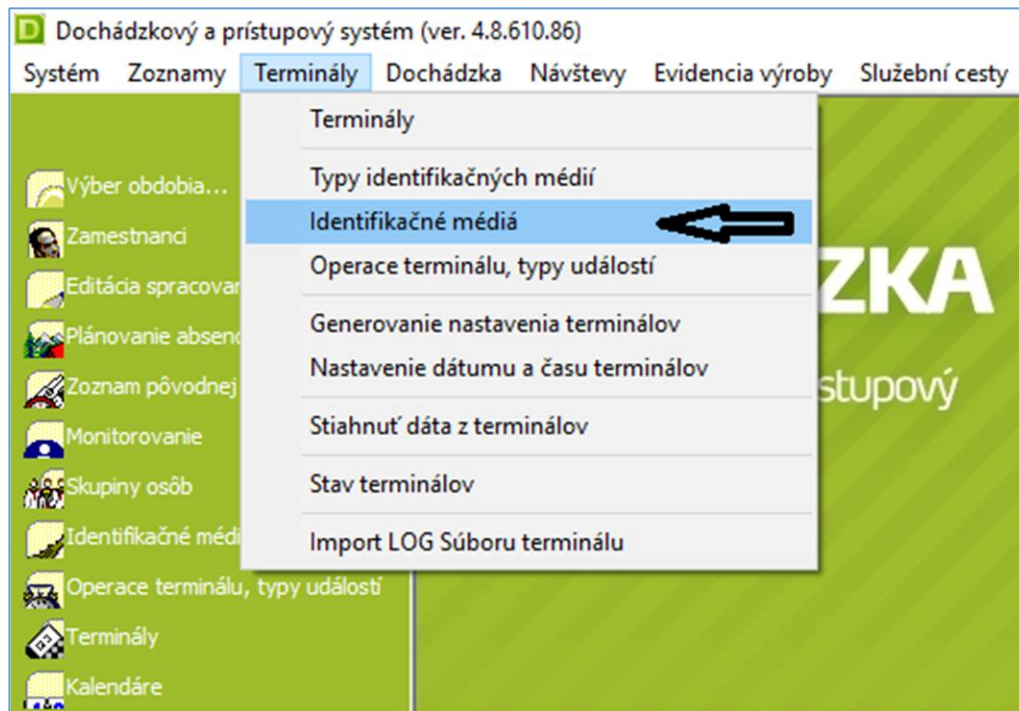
D Dochádzkový a prístupový systém (ver. 4.8.610.86)

Systém Zoznamy Terminály Dochádzka Návštevy Evidencia výroby Služební cesty

Terminály

Typy identifikačných médií

Identifikačné médiá

Operace terminálu, typy událostí

Generovanie nastavenia terminálov

Nastavenie dátumu a času terminálov

Stiahnuť dáta z terminálov

Stav terminálov

Import LOG Súboru terminálu

Výber obdobia...

Zamestnanci

Editácia spracovar

Plánovanie absenc

Zoznam pôvodnej

Monitorovanie

Skupiny osôb

Identifikačné médi

Operace terminálu, typy událostí

Terminály

Kalendáre

ZKA

stupový